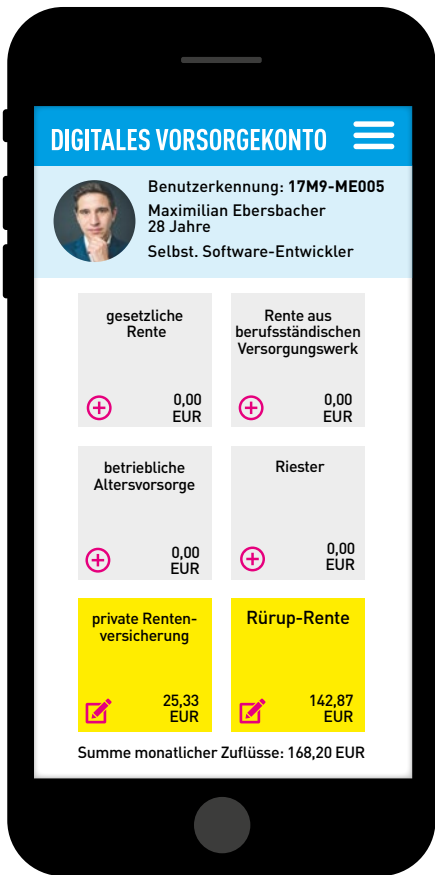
DIGITALES VORSORGEKONTO

Benutzerkennung: 17M9-ME005
Maximilian Ebersbacher
28 Jahre
Selbst. Software-Entwickler

gesetzliche Rente
0,00 EUR

Rente aus berufsständischen Versorgungswerk
0,00 EUR

betriebliche Altersvorsorge
0,00 EUR

Riester
0,00 EUR

private Rentenversicherung
25,33 EUR

Rürup-Rente
142,87 EUR

Summe monatlicher Zuflüsse: 168,20 EUR